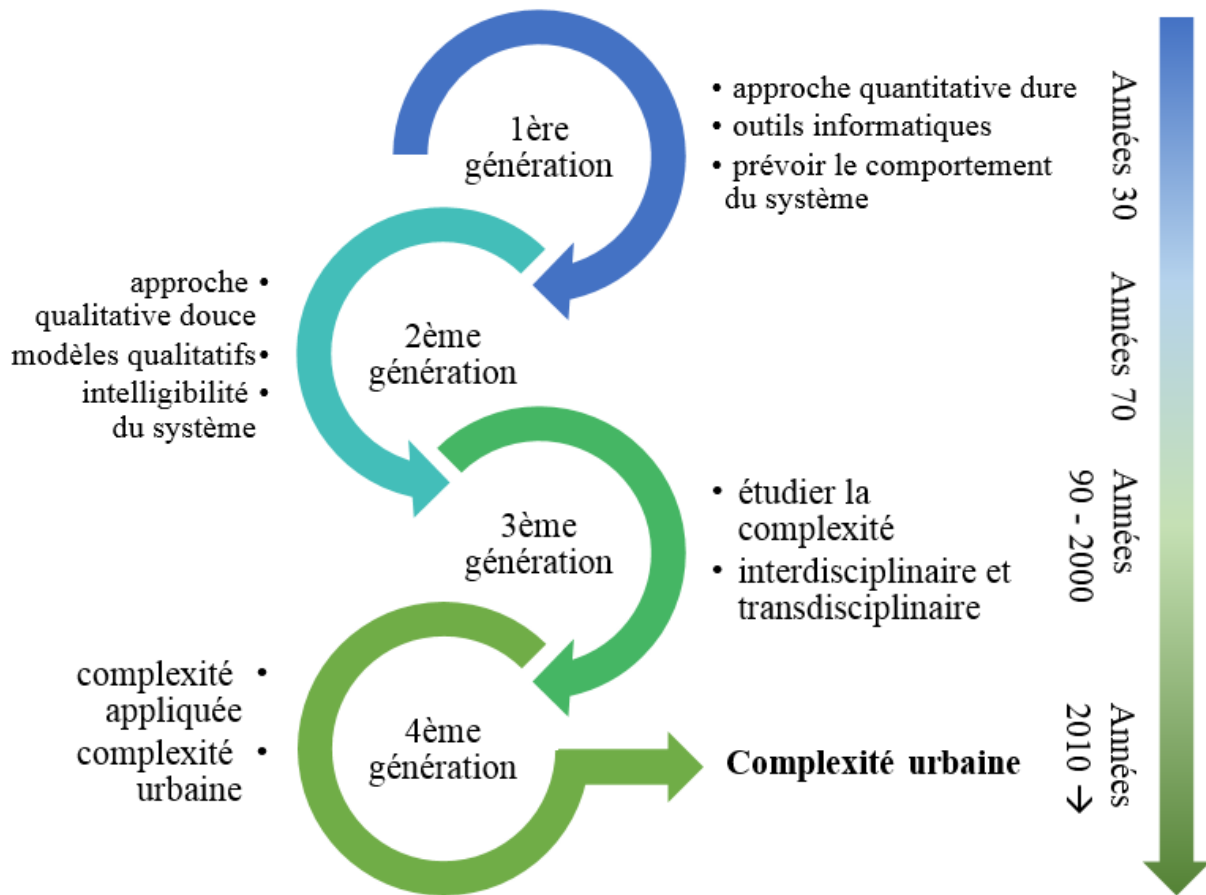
1ère génération

• approche quantitative dure
• outils informatiques
• prévoir le comportement du système

Annés 30

2ème génération

approche qualitative douce •
modèles qualitatifs•
intelligibilité du système •

Annés 70

3ème génération

• étudier la complexité
• interdisciplinaire et transdisciplinaire

Annés 90 - 2000

4ème génération

complexité appliquée •
complexité urbaine •

Complexité urbaine

Annés 2010 →